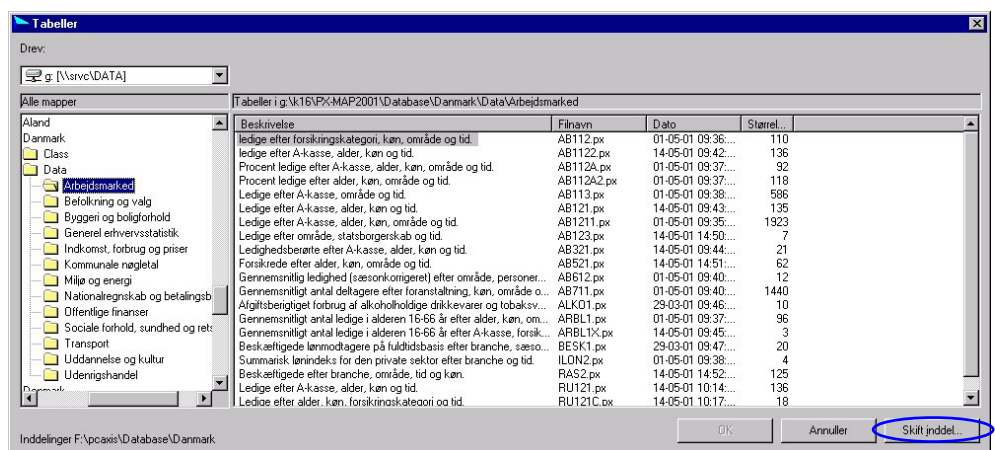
Tabeller

Drev:

g: [\\srvc\DATA]

Alle mapper

Aland
Danmark
Class
Data
Arbejdsmarked
Befolkning og valg
Byggeri og boligforhold
Generel erhvervsstatistik
Indkomst, forbrug og priser
Kommunale nøgletal
Miljø og energi
Nationalregnskab og betalingsb
Offentlige finanser
Sociale forhold, sundhed og rets
Transport
Uddannelse og kultur
Udenrigshandel
Danmark

Tabeller i g:\k16\PX-MAP2001\Database\Danmark\Data\Arbejdsmarked

| Beskrivelse | Filnavn | Dato | Størrel... |
|---|---|---|---|
| ledige efter forsikringskategori, køn, område og tid. | AB112.px | 01-05-01 09:36:... | 110 |
| ledige efter A-kasse, alder, køn og tid. | AB1122.px | 14-05-01 09:42:... | 136 |
| Procent ledige efter A-kasse, alder, køn, område og tid. | AB112A.px | 01-05-01 09:37:... | 92 |
| Procent ledige efter alder, køn, område og tid. | AB112A2.px | 01-05-01 09:37:... | 118 |
| Ledige efter A-kasse, område og tid. | AB113.px | 01-05-01 09:38:... | 586 |
| Ledige efter A-kasse, alder, køn og tid. | AB121.px | 14-05-01 09:43:... | 135 |
| Ledige efter A-kasse, alder, køn, område og tid. | AB1211.px | 01-05-01 09:35:... | 1923 |
| Ledige efter område, statsborgerskab og tid. | AB123.px | 14-05-01 14:50:... | 7 |
| Ledighedsberørte efter A-kasse, alder, køn og tid. | AB321.px | 14-05-01 09:44:... | 21 |
| Forsikrede efter alder, køn, område og tid. | AB521.px | 14-05-01 14:51:... | 62 |
| Gennemsnitlig ledighed (sæsonkorrigeret) efter område, personer... | AB612.px | 01-05-01 09:40:... | 12 |
| Gennemsnitligt antal deltagere efter foranstaltning, køn, område o... | AB711.px | 01-05-01 09:40:... | 1440 |
| Afgiftsberigtiget forbrug af alkoholholdige drikkevarer og tobaksv... | ALKO1.px | 29-03-01 09:46:... | 10 |
| Gennemsnitligt antal ledige i alderen 16-66 år efter alder, køn, om... | ARBL1.px | 01-05-01 09:37:... | 96 |
| Gennemsnitligt antal ledige i alderen 16-66 år efter A-kasse, forsik... | ARBL1X.px | 14-05-01 09:45:... | 3 |
| Beskæftigede lønmodtagere på fuldtidsbasis efter branche, sæso... | BESK1.px | 29-03-01 09:47:... | 20 |
| Summarisk lønindeks for den private sektor efter branche og tid. | ILON2.px | 01-05-01 09:38:... | 4 |
| Beskæftigede efter branche, område, tid og køn. | RAS2.px | 14-05-01 14:52:... | 125 |
| Ledige efter A-kasse, alder, køn og tid. | RU121.px | 14-05-01 10:14:... | 136 |
| Ledige efter alder, køn, forsikringskategori og tid. | RU121C.px | 14-05-01 10:17:... | 18 |

Inddelinger F:\pcaxis\Database\Danmark

OK
Annuller
Skift inddel...